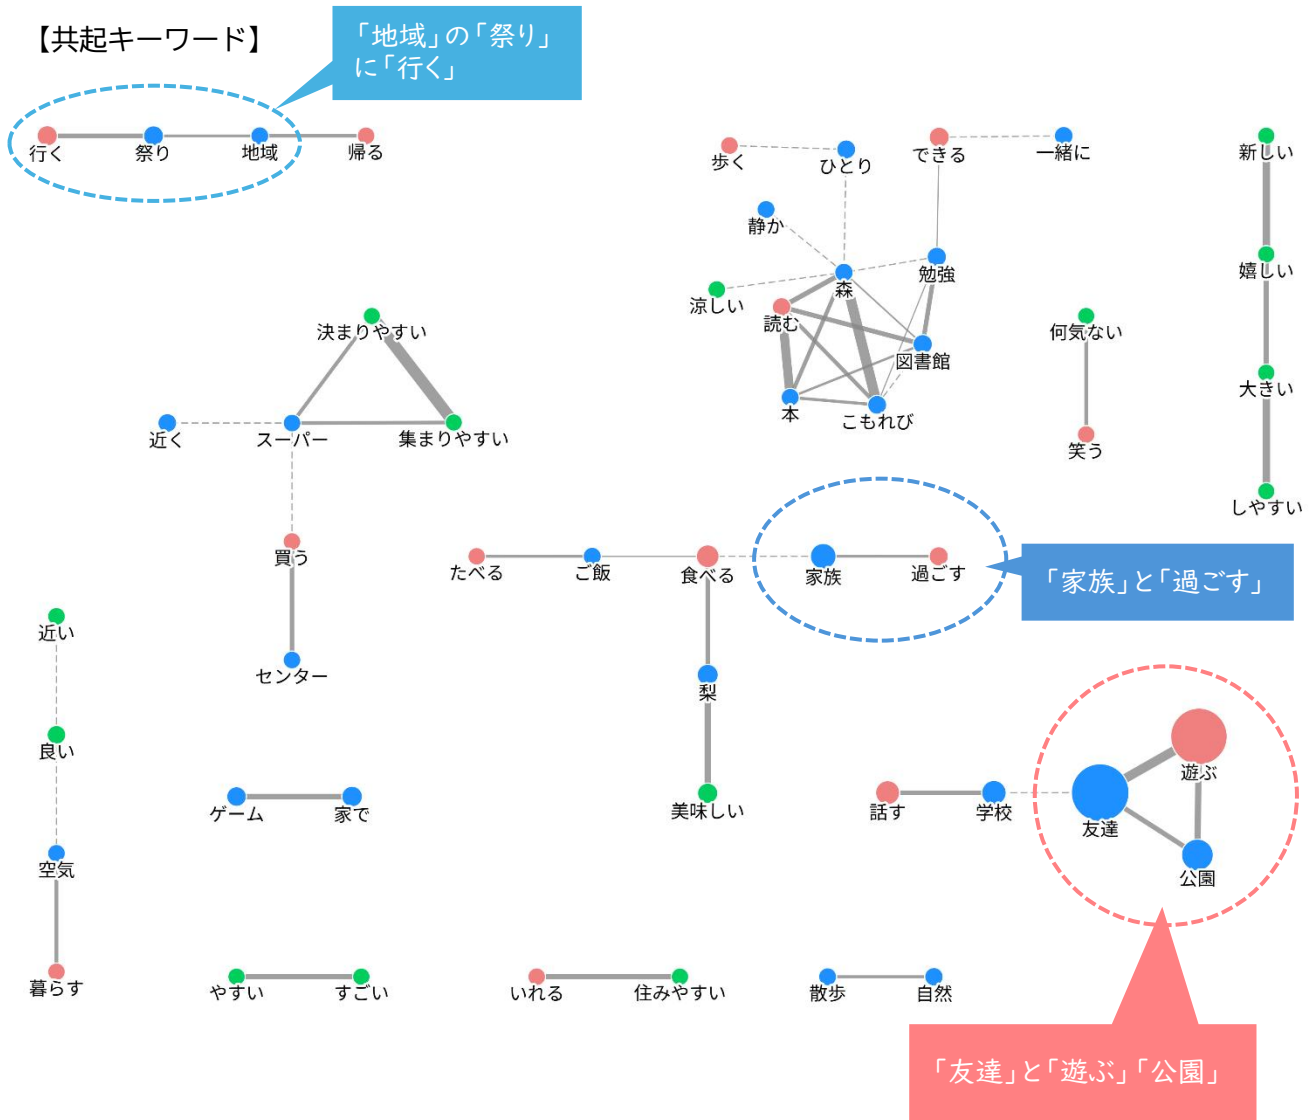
【共起キーワード】

「地域」の「祭り」に「行く」

行く 祭り 地域 帰る

歩く ひとり できる 一緒に

新しい 嬉しい 大きい しやすい

静か 森 勉強 涼しい 読む 図書館 本 こもれび

何気ない 笑う

決まりやすい 近く スーパー 集まりやすい 買う センター

たべる ご飯 食べる 家族 過ごす

「家族」と「過ごす」

梨 美味しい

近い 良い 空気 暮らす

ゲーム 家で

話す 学校 友達 遊ぶ 公園

やすい すごい いれる 住みやすい 散歩 自然

「友達」と「遊ぶ」「公園」